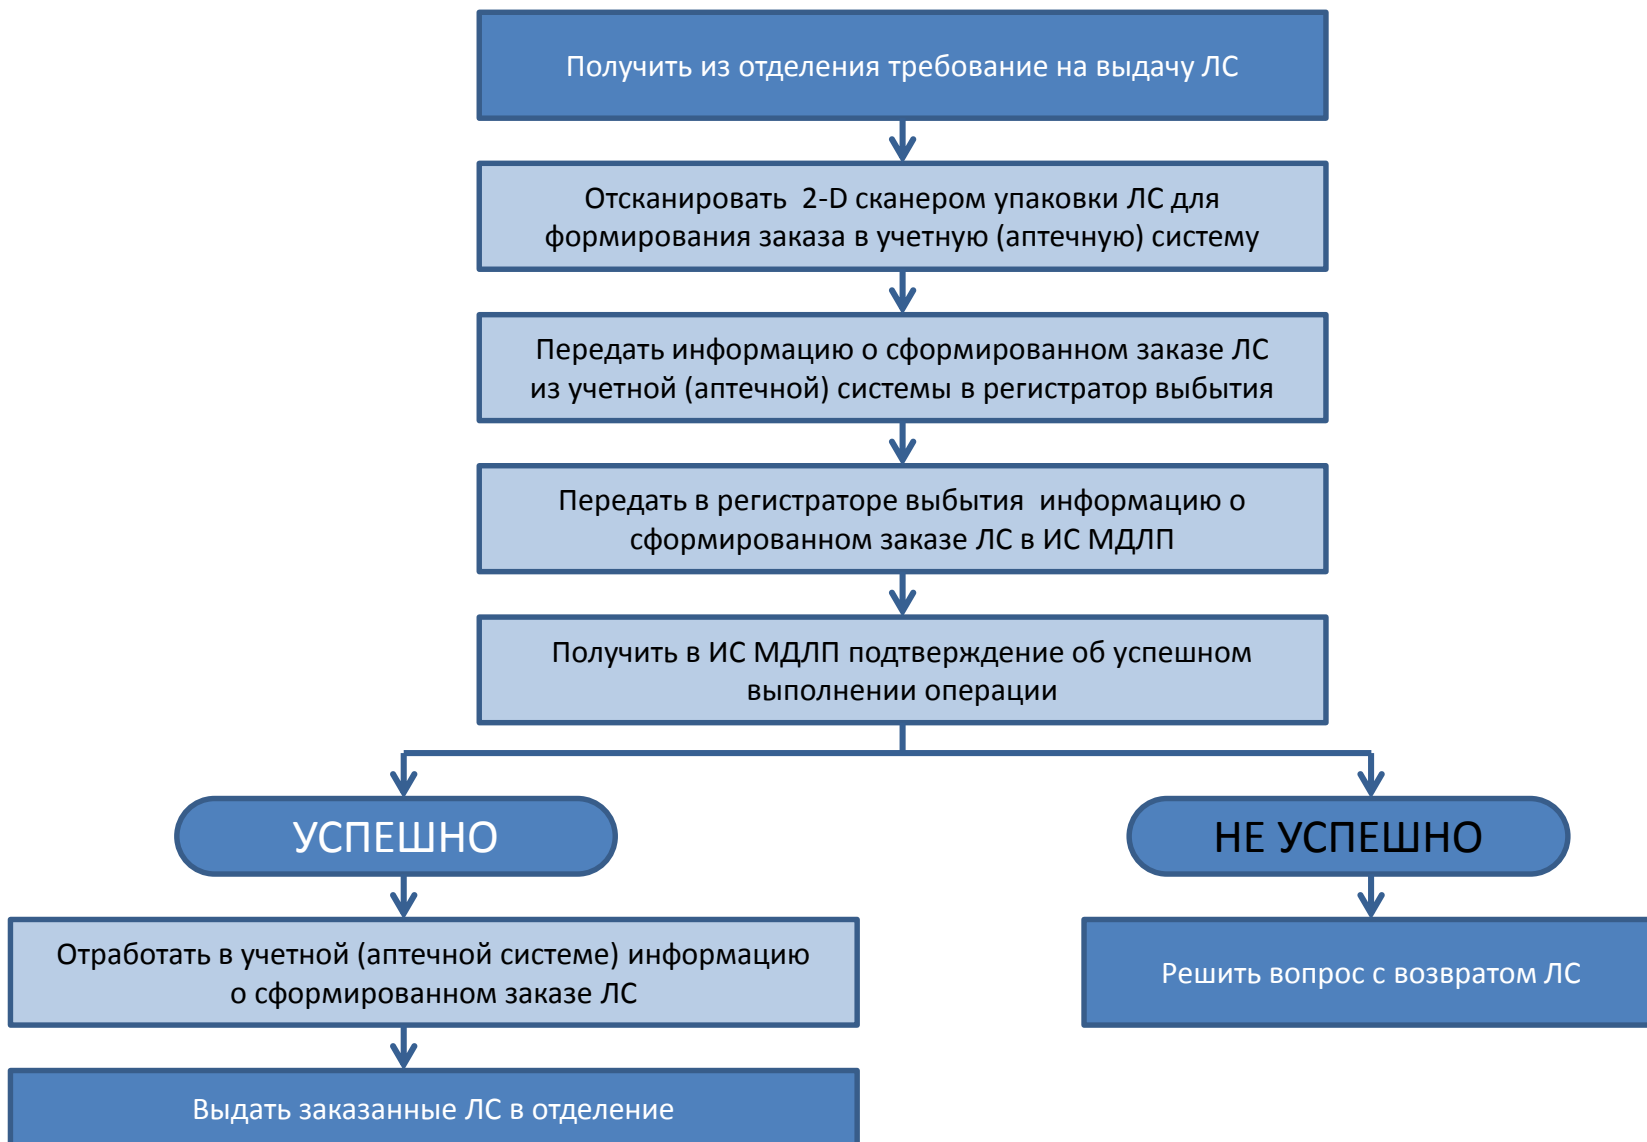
Получить из отделения требование на выдачу ЛС

Отсканировать 2-D сканером упаковки ЛС для формирования заказа в учетную (аптечную) систему

Передать информацию о сформированном заказе ЛС из учетной (аптечной) системы в регистратор выбытия

Передать в регистраторе выбытия информацию о сформированном заказе ЛС в ИС МДЛП

Получить в ИС МДЛП подтверждение об успешном выполнении операции

УСПЕШНО

Отработать в учетной (аптечной системе) информацию о сформированном заказе ЛС

Выдать заказанные ЛС в отделение

НЕ УСПЕШНО

Решить вопрос с возвратом ЛС